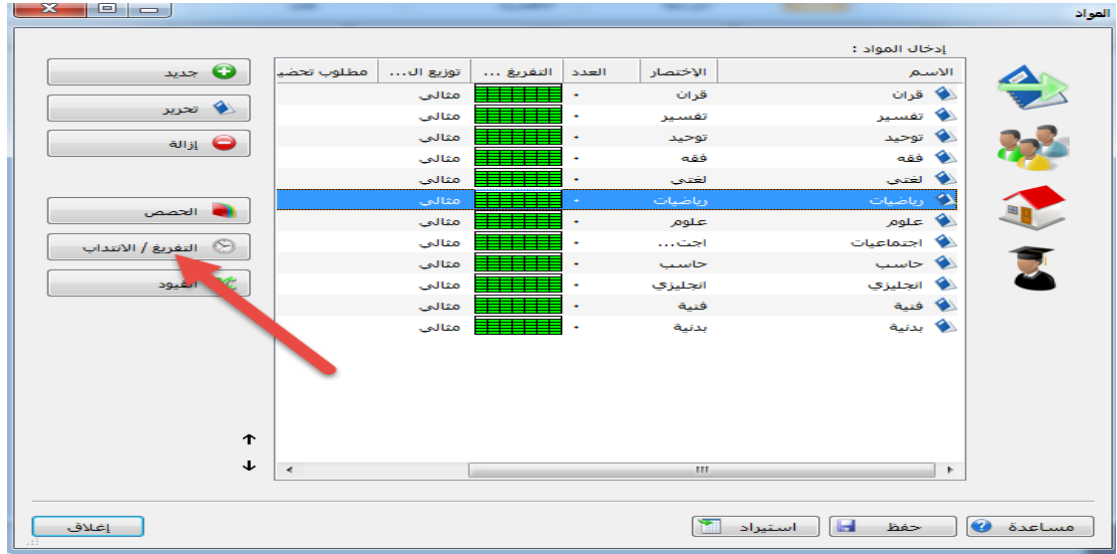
المواد

إدخال المواد :

| الاسم | الإختصار | العدد | التفريغ ... | توزيع ال... | مطلوب تحضي |
|---|---|---|---|---|---|
| قران | قران | • | | مثالي | |
| تفسير | تفسير | • | | مثالي | |
| توحيد | توحيد | • | | مثالي | |
| فقه | فقه | • | | مثالي | |
| لغتي | لغتي | • | | مثالي | |
| رياضيات | رياضيات | • | | مثالي | |
| علوم | علوم | • | | مثالي | |
| اجتماعيات | اجت... | • | | مثالي | |
| حاسب | حاسب | • | | مثالي | |
| انجليزي | انجليزي | • | | مثالي | |
| فنية | فنية | • | | مثالي | |
| بدنية | بدنية | • | | مثالي | |

جديد
تحرير
إزالة
الحصص
التفريغ / الانتداب
القيود

مساعدة
حفظ
استيراد
إغلاق